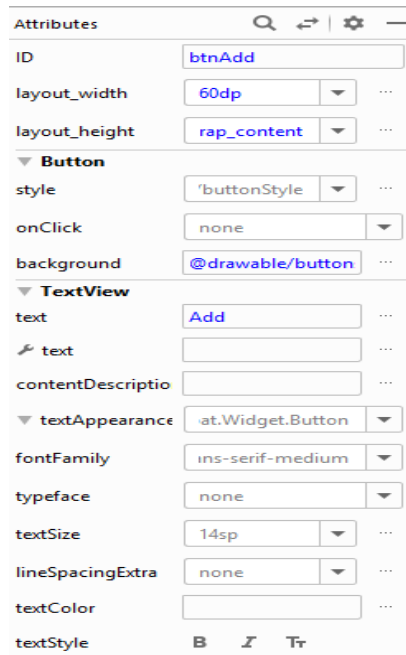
Attributes

ID | btnAdd
layout_width | 60dp
layout_height | rap_content

Button
style | 'buttonStyle
onClick | none
background | @drawable/button

TextView
text | Add
text |
contentDescriptio |
textAppearance | at.Widget.Button
fontFamily | ıns-serif-medium
typeface | none
textSize | 14sp
lineSpacingExtra | none
textColor |
textStyle | B I Tт